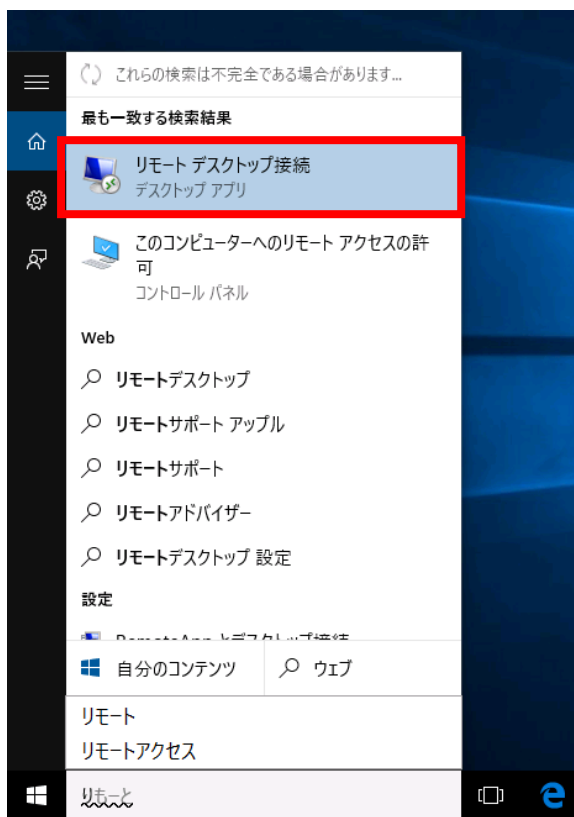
これらの検索は不完全である場合があります...

最も一致する検索結果

リモート デスクトップ接続
デスクトップ アプリ

このコンピューターへのリモート アクセスの許可
コントロール パネル

Web

リモートデスクトップ

リモートサポート アップル

リモートサポート

リモートアドバイザー

リモートデスクトップ 設定

設定

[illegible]

自分のコンテンツ

ウェブ

リモート
リモートアクセス

りもーと